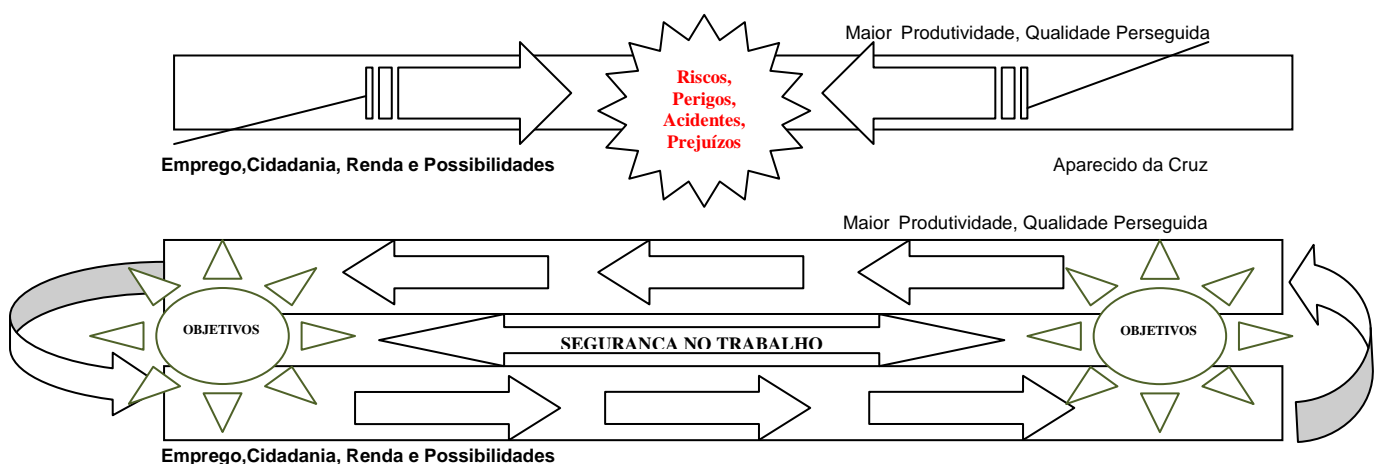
Maior Produtividade, Qualidade Perseguida

Riscos, Perigos, Acidentes, Prejuízos

Emprego,Cidadania, Renda e Possibilidades

Aparecido da Cruz

Maior Produtividade, Qualidade Perseguida

OBJETIVOS

SEGURANCA NO TRABALHO

OBJETIVOS

Emprego,Cidadania, Renda e Possibilidades